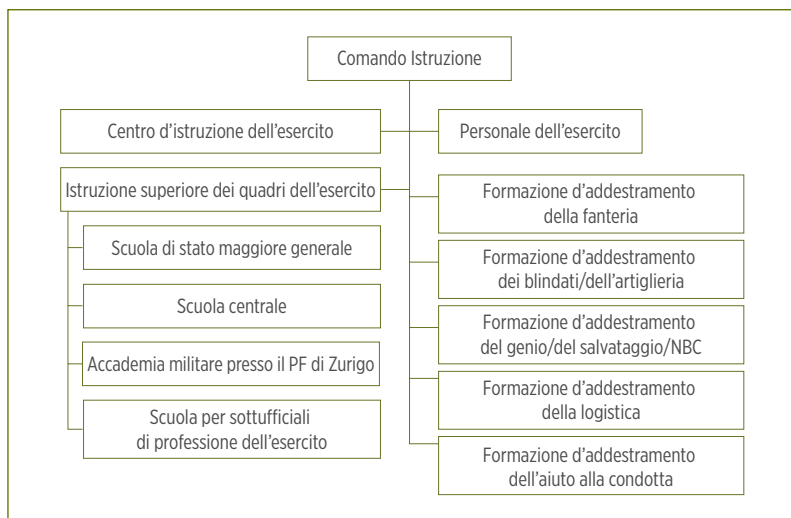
Comando Istruzione

Centro d'istruzione dell'esercito

Personale dell'esercito

Istruzione superiore dei quadri dell'esercito

Scuola di stato maggiore generale

Scuola centrale

Accademia militare presso il PF di Zurigo

Scuola per sottufficiali di professione dell'esercito

Formazione d'addestramento della fanteria

Formazione d'addestramento dei blindati/dell'artiglieria

Formazione d'addestramento del genio/del salvataggio/NBC

Formazione d'addestramento della logistica

Formazione d'addestramento dell'aiuto alla condotta